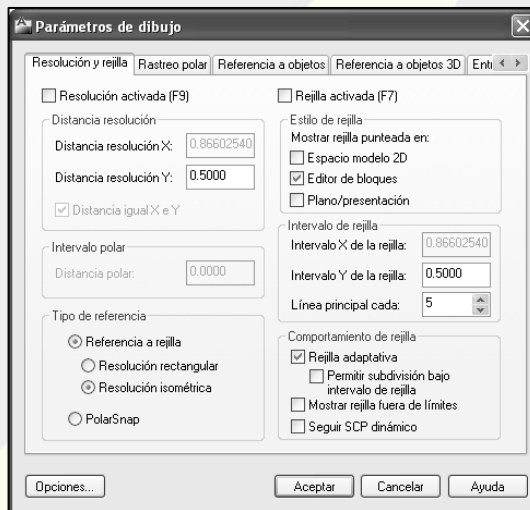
Parámetros de dibujo

Resolución y rejilla | Rastreo polar | Referencia a objetos | Referencia a objetos 3D | Ent

Resolución activada (F9)

Distancia resolución
Distancia resolución X: 0.86602540
Distancia resolución Y: 0.5000
Distancia igual X e Y

Intervalo polar
Distancia polar: 0.0000

Tipo de referencia
Referencia a rejilla
Resolución rectangular
Resolución isométrica
PolarSnap

Rejilla activada (F7)

Estilo de rejilla
Mostrar rejilla punteada en:
Espacio modelo 2D
Editor de bloques
Plano/presentación

Intervalo de rejilla
Intervalo X de la rejilla: 0.86602540
Intervalo Y de la rejilla: 0.5000
Línea principal cada: 5

Comportamiento de rejilla
Rejilla adaptativa
Permitir subdivisión bajo intervalo de rejilla
Mostrar rejilla fuera de límites
Seguir SCP dinámico

Opciones... | Aceptar | Cancelar | Ayuda